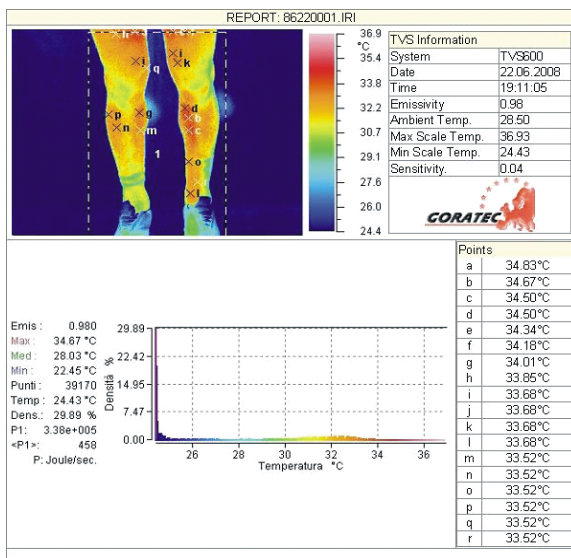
REPORT: 86220001.IRI

h j i q k p g n m d b c 1 o l

°C
36.9
35.4
33.8
32.2
30.7
29.1
27.6
26.0
24.4

| TVS Information | |
|---|---|
| System | TVS600 |
| Date | 22.06.2008 |
| Time | 19:11:05 |
| Emissivity | 0.98 |
| Ambient Temp. | 28.50 |
| Max Scale Temp. | 36.93 |
| Min Scale Temp. | 24.43 |
| Sensitivity. | 0.04 |

GORATEC

Emis : 0.980
Max : 34.67 °C
Med : 28.03 °C
Min : 22.45 °C
Punti : 39170
Temp : 24.43 °C
Dens.: 29.89 %
P1: 3.38e+005
<P1>: 458
P: Joule/sec.

Densità %
29.89
22.42
14.95
7.47
0.00
26 28 30 32 34 36
Temperatura °C

| Points | |
|---|---|
| a | 34.83°C |
| b | 34.67°C |
| c | 34.50°C |
| d | 34.50°C |
| e | 34.34°C |
| f | 34.18°C |
| g | 34.01°C |
| h | 33.85°C |
| i | 33.68°C |
| j | 33.68°C |
| k | 33.68°C |
| l | 33.68°C |
| m | 33.52°C |
| n | 33.52°C |
| o | 33.52°C |
| p | 33.52°C |
| q | 33.52°C |
| r | 33.52°C |